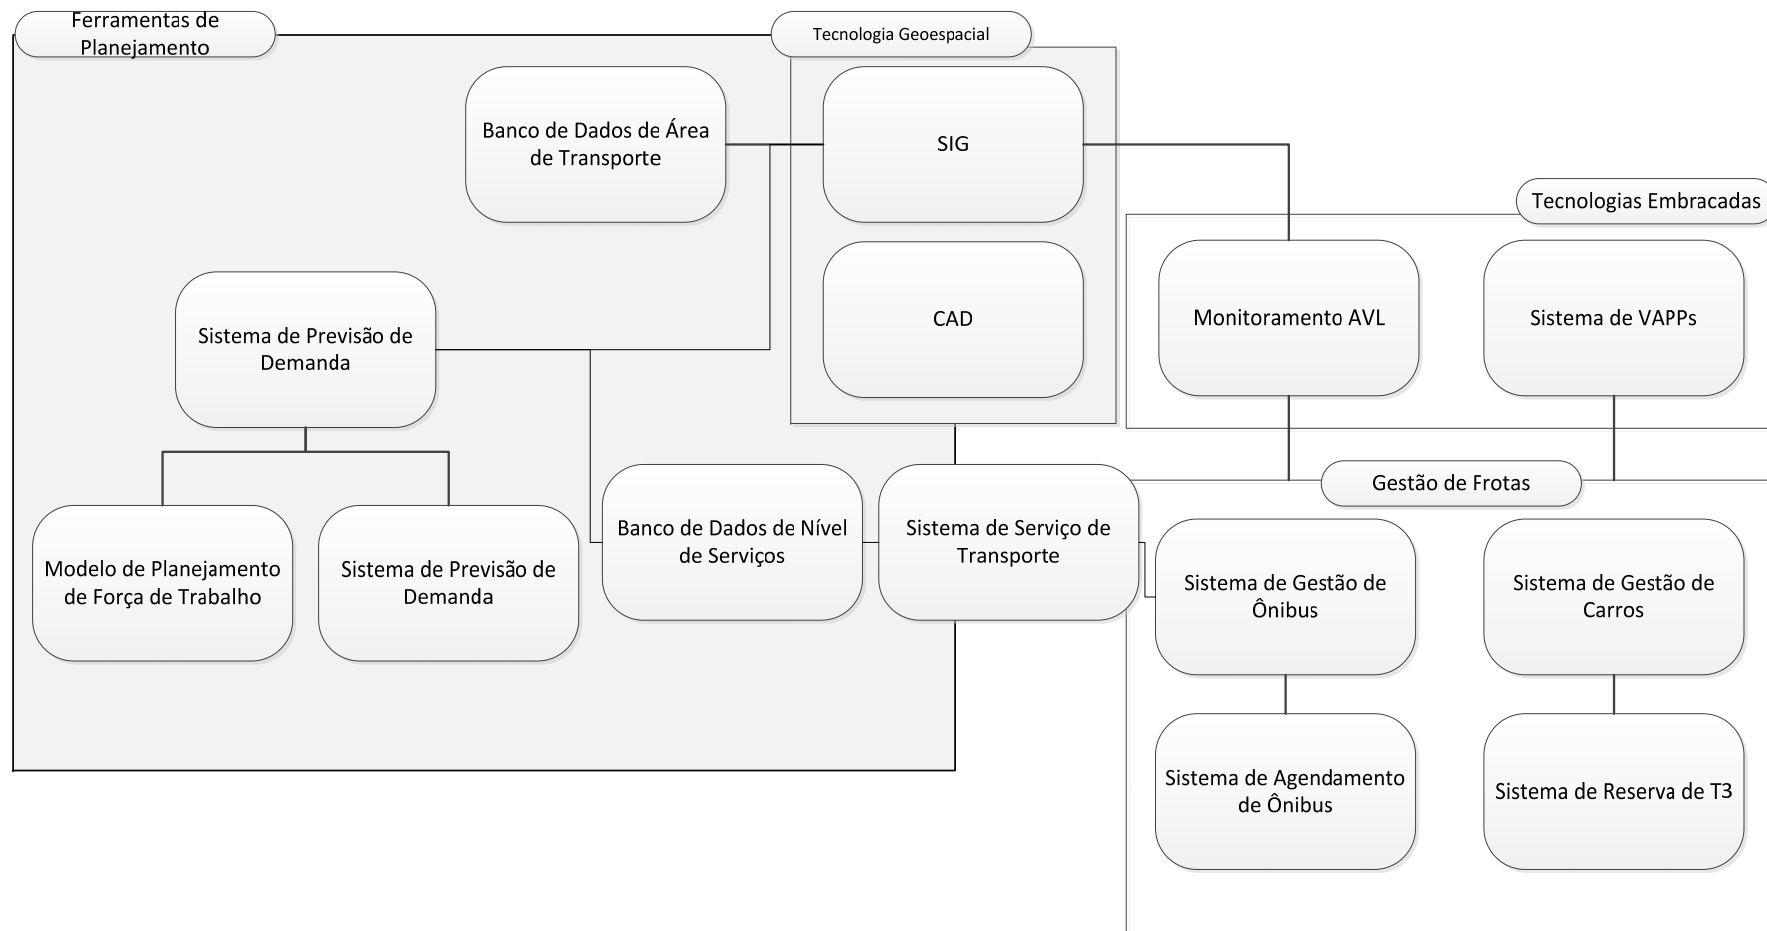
Ferramentas de Planejamento

Tecnologia Geoespacial

Banco de Dados de Área de Transporte

SIG

CAD

Tecnologias Embracadas

Monitoramento AVL

Sistema de VAPPs

Sistema de Previsão de Demanda

Gestão de Frotas

Modelo de Planejamento de Força de Trabalho

Sistema de Previsão de Demanda

Banco de Dados de Nível de Serviços

Sistema de Serviço de Transporte

Sistema de Gestão de Ônibus

Sistema de Gestão de Carros

Sistema de Agendamento de Ônibus

Sistema de Reserva de T3